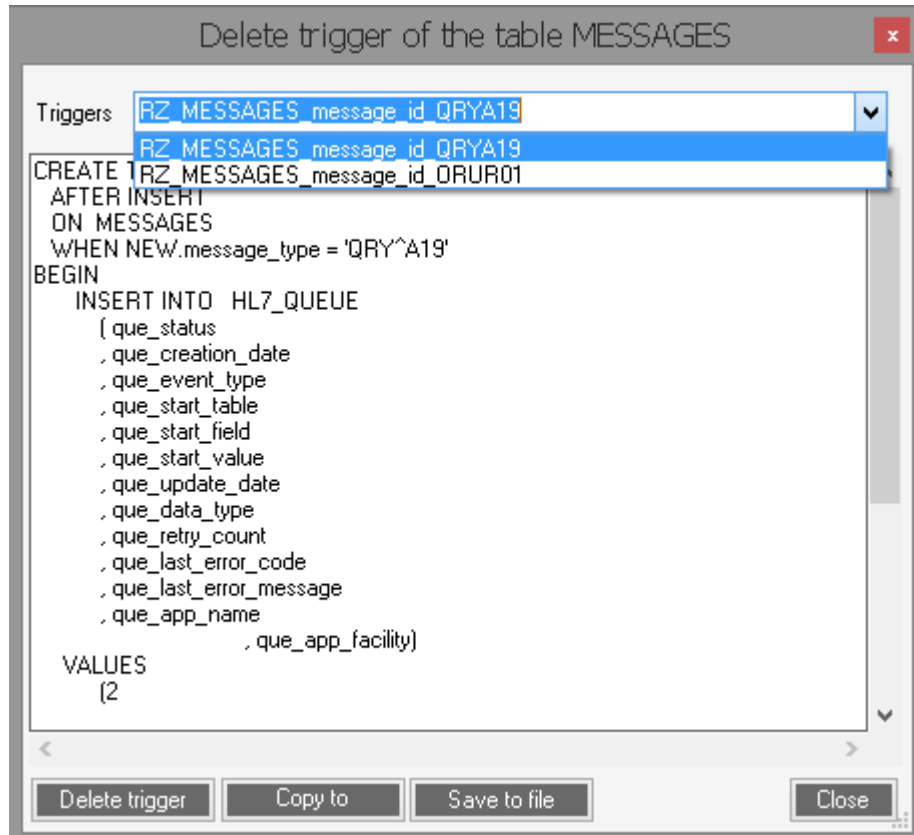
Delete trigger of the table MESSAGES

x

Triggers RZ_MESSAGES_message_id_QRYA19

RZ_MESSAGES_message_id_QRYA19
RZ_MESSAGES_message_id_ORUR01

CREATE T
AFTER INSERT
ON MESSAGES
WHEN NEW.message_type = 'QRY^A19'
BEGIN
INSERT INTO HL7_QUEUE
( que_status
, que_creation_date
, que_event_type
, que_start_table
, que_start_field
, que_start_value
, que_update_date
, que_data_type
, que_retry_count
, que_last_error_code
, que_last_error_message
, que_app_name
, que_app_facility)
VALUES
(2

Delete trigger Copy to Save to file Close